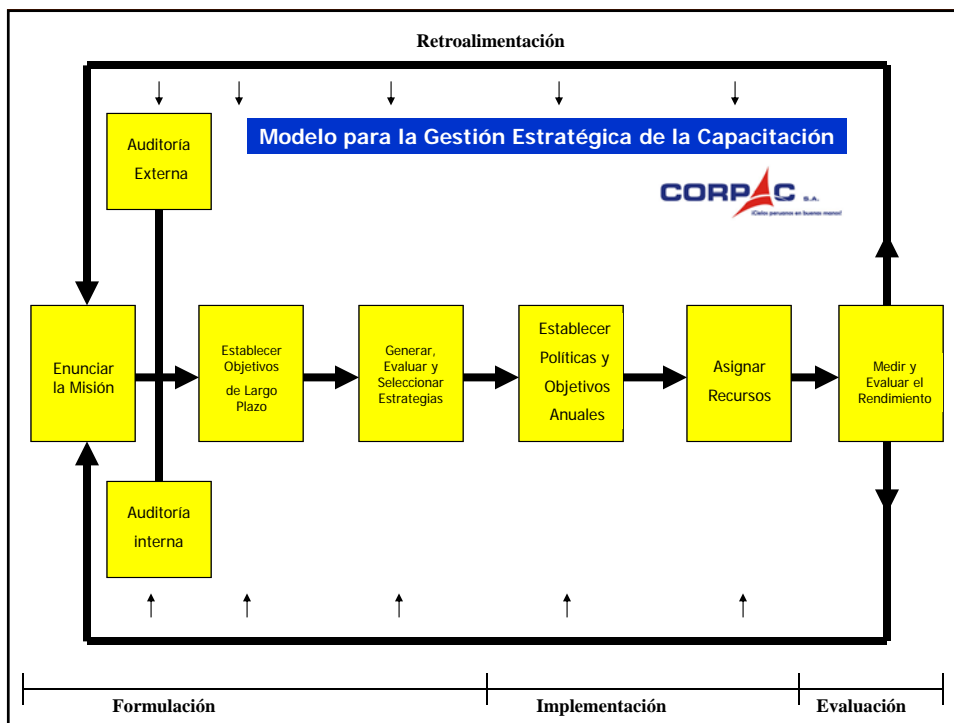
Retroalimentación

Modelo para la Gestión Estratégica de la Capacitación

CORPAC S.A.
¡Cielos peruanos en buenas manos!

Auditoría Externa

Enunciar la Misión

Establecer Objetivos de Largo Plazo

Generar, Evaluar y Seleccionar Estrategias

Establecer Políticas y Objetivos Anuales

Asignar Recursos

Medir y Evaluar el Rendimiento

Auditoría interna

Formulación

Implementación

Evaluación